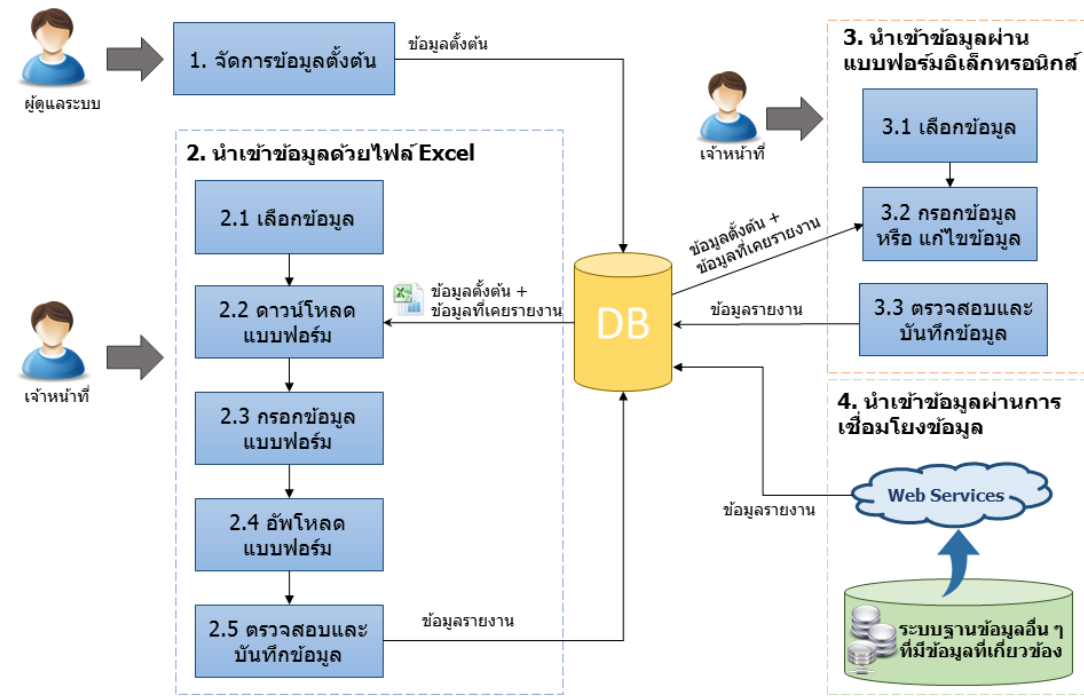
ผู้ดูแลระบบ

1. จัดการข้อมูลตั้งต้น

ข้อมูลตั้งต้น

2. นำเข้าข้อมูลด้วยไฟล์ Excel

เจ้าหน้าที่

2.1 เลือกข้อมูล

2.2 ดาวน์โหลดแบบฟอร์ม

ข้อมูลตั้งต้น + ข้อมูลที่เคยรายงาน

2.3 กรอกข้อมูลแบบฟอร์ม

2.4 อัพโหลดแบบฟอร์ม

2.5 ตรวจสอบและบันทึกข้อมูล

ข้อมูลรายงาน

DB

ข้อมูลตั้งต้น + ข้อมูลที่เคยรายงาน

3. นำเข้าข้อมูลผ่านแบบฟอร์มอิเล็กทรอนิกส์

เจ้าหน้าที่

3.1 เลือกข้อมูล

3.2 กรอกข้อมูล หรือ แก้ไขข้อมูล

ข้อมูลรายงาน

3.3 ตรวจสอบและบันทึกข้อมูล

4. นำเข้าข้อมูลผ่านการเชื่อมโยงข้อมูล

ข้อมูลรายงาน

Web Services

ระบบฐานข้อมูลอื่น ๆ ที่มีข้อมูลที่เกี่ยวข้อง